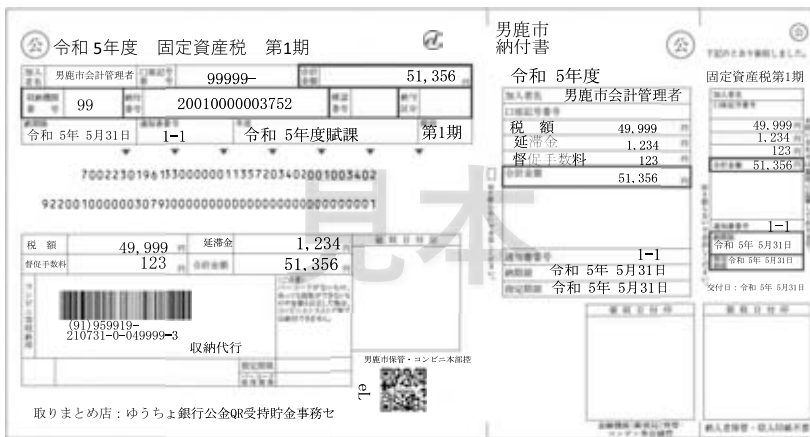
㊋ 令和 5年度　固定資産税　第1期

加入者名 男鹿市会計管理者 口座記号番号 99999-
合計金額 51,356
収納機関番号 99
納付番号 20010000003752
納期限 令和 5年 5月31日
通知書番号 1-1
年度 令和 5年度賦課
第1期

70022301961330000001135720340200l003402
92200100000030790000000000000000000001

税 額 49,999 円
延滞金 1,234
督促手数料 123 円
合計金額 51,356

(91)959919-
210731-0-049999-3

収納代行

男鹿市保管・コンビニ本部控

取りまとめ店：ゆうちょ銀行公金QR受持貯金事務セ

見本

男鹿市
納付書
㊋

令和 5年度
加入者名 男鹿市会計管理者
口座記号番号
税 額 49,999 円
延滞金 1,234
督促手数料 123 円
合計金額 51,356

通知書番号 1-1
納期限 令和 5年 5月31日
指定期限 令和 5年 5月31日

下記のとおり領収しました。
固定資産税第1期
49,999
1,234
123
合計金額 51,356
1-1
令和 5年 5月31日
令和 5年 5月31日
交付日：令和 5年 5月31日